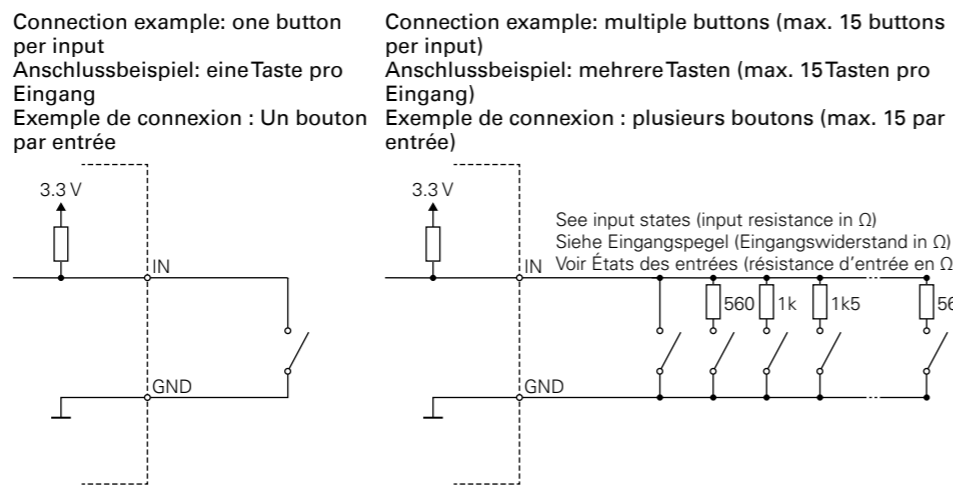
Connection example: one button per input
Anschlussbeispiel: eine Taste pro Eingang
Exemple de connexion : Un bouton par entrée

3.3 V
IN
GND

Connection example: multiple buttons (max. 15 buttons per input)
Anschlussbeispiel: mehrere Tasten (max. 15 Tasten pro Eingang)
Exemple de connexion : plusieurs boutons (max. 15 par entrée)

3.3 V
See input states (input resistance in Ω)
Siehe Eingangspegel (Eingangswiderstand in Ω)
Voir États des entrées (résistance d'entrée en Ω
IN
560
1k
1k5
56
GND